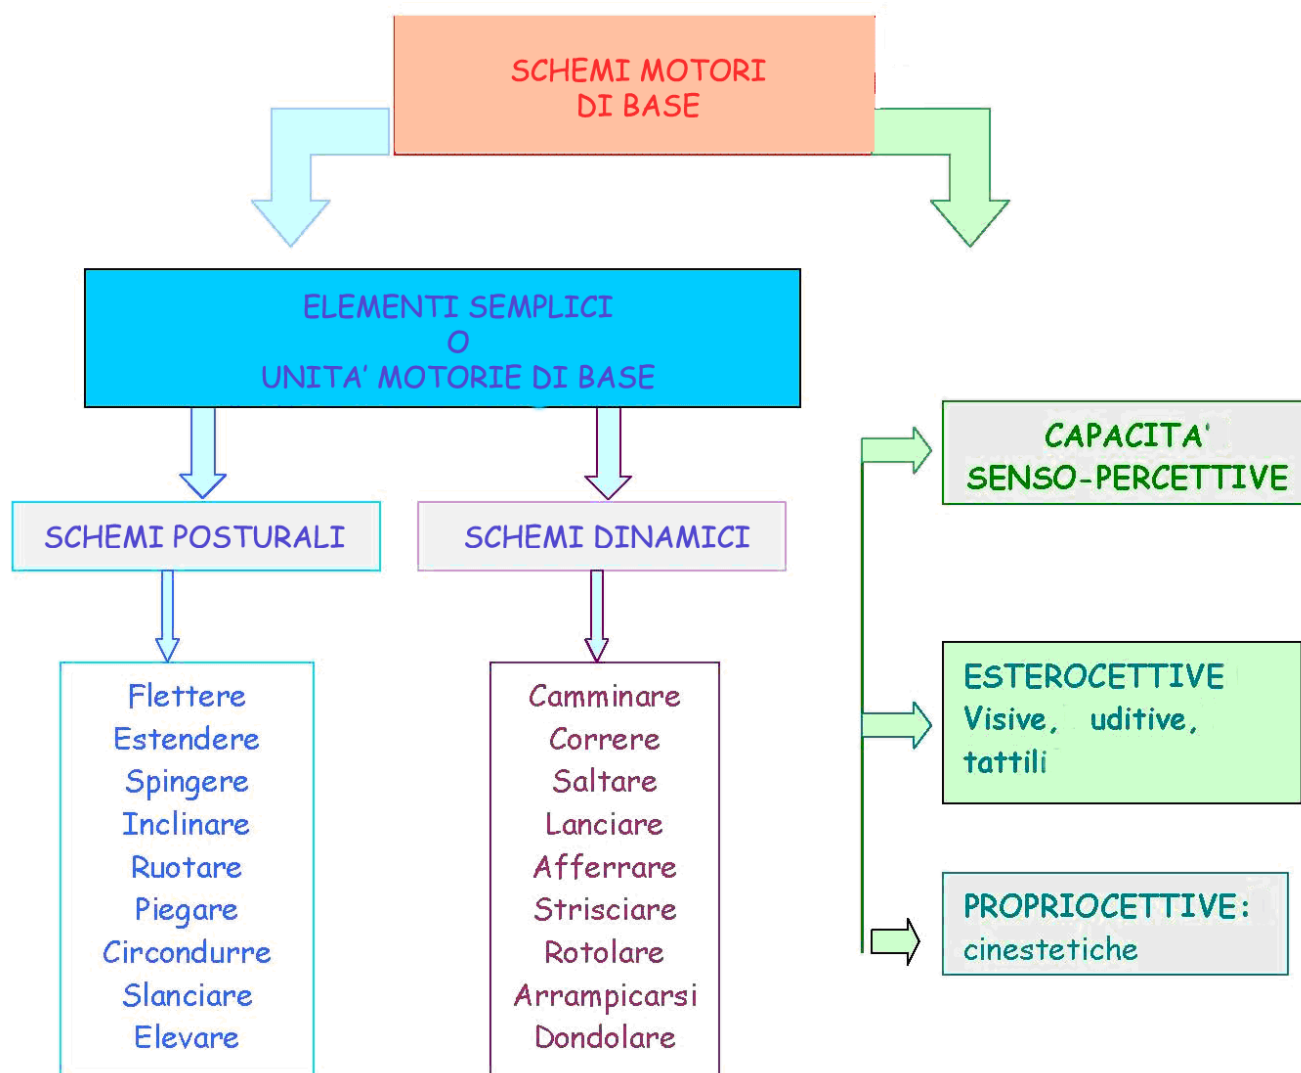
SCHEMI MOTORI
DI BASE

ELEMENTI SEMPLICI
O
UNITA' MOTORIE DI BASE

SCHEMI POSTURALI

Flettere
Estendere
Spingere
Inclinare
Ruotare
Piegare
Circondurre
Slanciare
Elevare

SCHEMI DINAMICI

Camminare
Correre
Saltare
Lanciare
Afferrare
Strisciare
Rotolare
Arrampicarsi
Dondolare

CAPACITA' SENSO-PERCETTIVE

ESTEROCETTIVE
Visive, uditive, tattili

PROPRIOCETTIVE:
cinestetiche